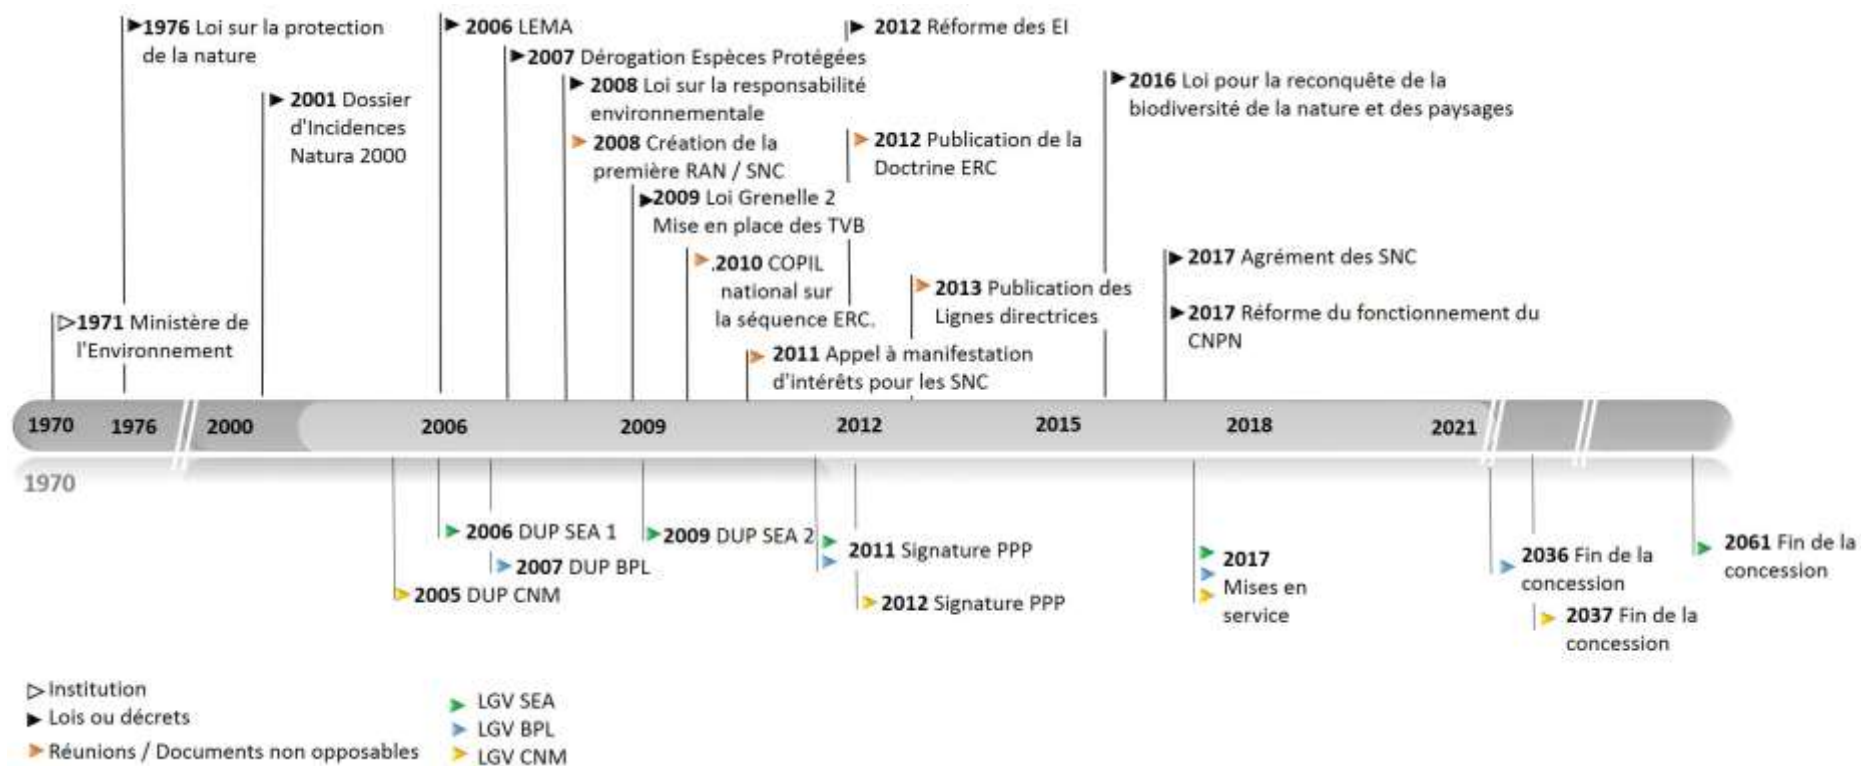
1976 Loi sur la protection de la nature

2006 LEMA

2012 Réforme des EI

2007 Dérogation Espèces Protégées

2008 Loi sur la responsabilité environnementale

2016 Loi pour la reconquête de la biodiversité de la nature et des paysages

2001 Dossier d'Incidences Natura 2000

2008 Création de la première RAN / SNC

2012 Publication de la Doctrine ERC

2009 Loi Grenelle 2 Mise en place des TVB

2017 Agrément des SNC

.2010 COPIL national sur la séquence ERC.

2013 Publication des Lignes directrices

1971 Ministère de l'Environnement

2017 Réforme du fonctionnement du CNPN

2011 Appel à manifestation d'intérêts pour les SNC

1970 1976 2000 2006 2009 2012 2015 2018 2021

1970

2006 DUP SEA 1

2009 DUP SEA 2

2011 Signature PPP

2017 Mises en service

2036 Fin de la concession

2061 Fin de la concession

2007 DUP BPL

2005 DUP CNM

2012 Signature PPP

2037 Fin de la concession

Institution
Lois ou décrets
Réunions / Documents non opposables

LGV SEA
LGV BPL
LGV CNM